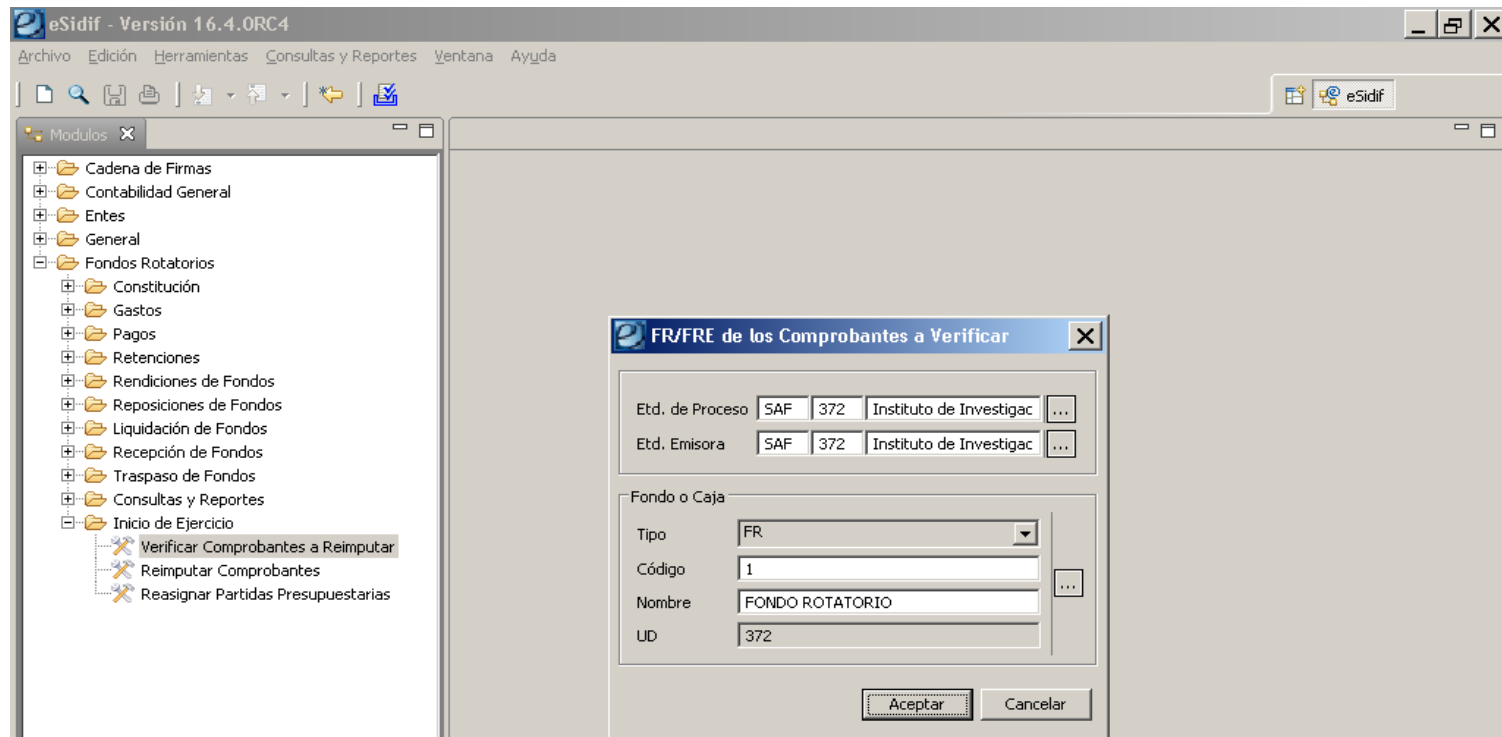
eSidif - Versión 16.4.0RC4

Archivo Edición Herramientas Consultas y Reportes Ventana Ayuda

eSidif

Modulos

Cadena de Firmas
Contabilidad General
Entes
General
Fondos Rotatorios
Constitución
Gastos
Pagos
Retenciones
Rendiciones de Fondos
Reposiciones de Fondos
Liquidación de Fondos
Recepción de Fondos
Traspaso de Fondos
Consultas y Reportes
Inicio de Ejercicio
Verificar Comprobantes a Reimputar
Reimputar Comprobantes
Reasignar Partidas Presupuestarias

FR/FRE de los Comprobantes a Verificar

Etd. de Proceso SAF 372 Instituto de Investigac ...
Etd. Emisora SAF 372 Instituto de Investigac ...

Fondo o Caja
Tipo FR
Código 1
Nombre FONDO ROTATORIO
UD 372
...

Aceptar Cancelar